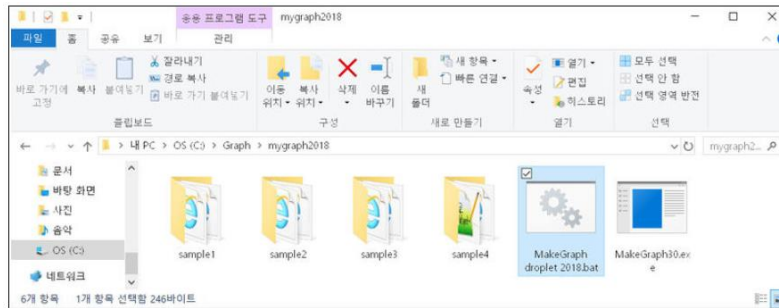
응용 프로그램 도구 mygraph2018

파일 홈 공유 보기 관리

바로 가기에 고정 복사 붙여넣기 잘라내기 경로 복사 바로 가기 붙여넣기

클립보드

이동 위치 복사 위치 삭제 이름 바꾸기

구성

새 폴더 새 항목 빠른 연결

새로 만들기

속성 열기 편집 히스토리

열기

모두 선택 선택 안 함 선택 영역 반전

선택

> 내 PC > OS (C:) > Graph > mygraph2018

mygraph2...

문서
바탕 화면
사진
음악
OS (C:)
네트워크

sample1 sample2 sample3 sample4 MakeGraph droplet 2018.bat MakeGraph30.exe

6개 항목 1개 항목 선택함 246바이트